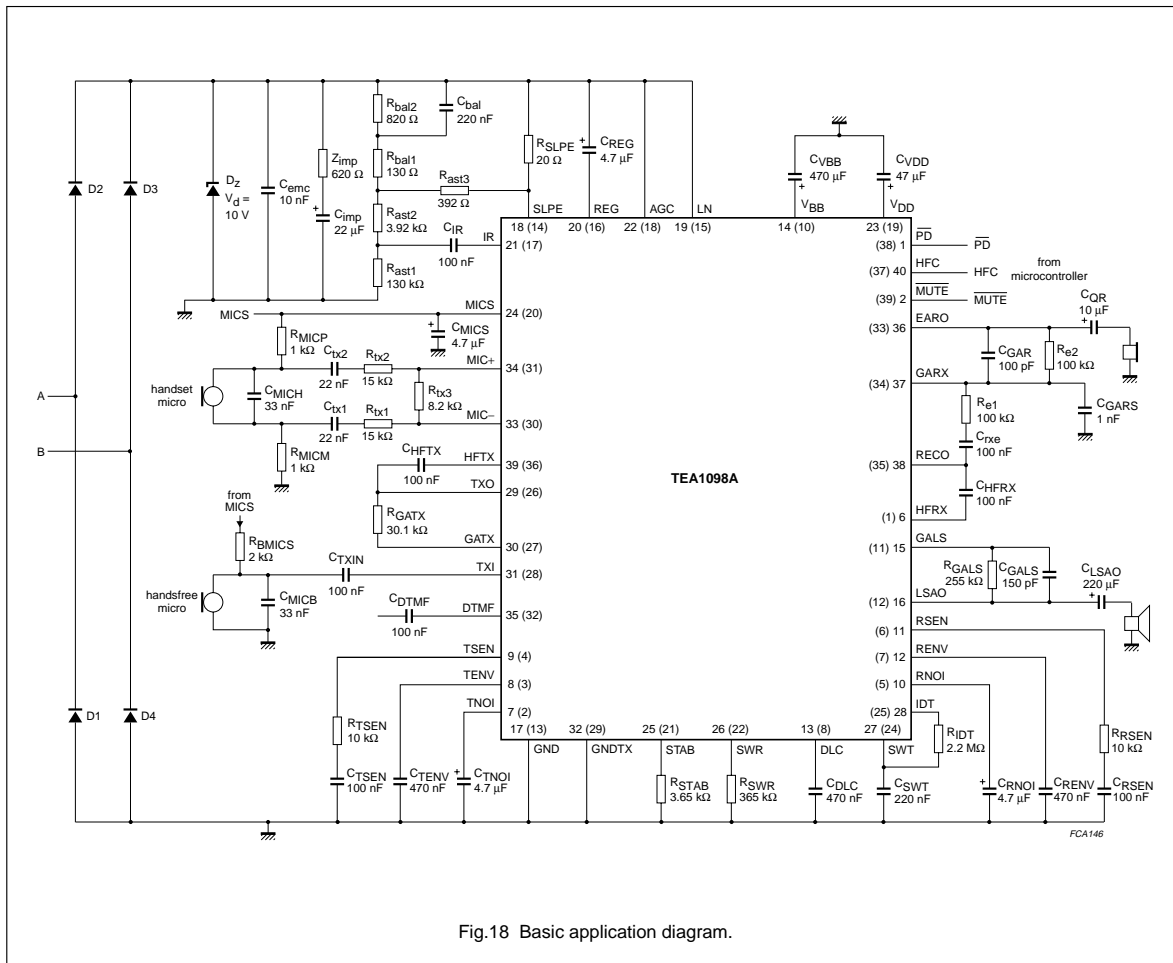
D2
D3
$D_z$
$V_d$ = 10 V
$C_{emc}$
10 nF
$Z_{imp}$
620 Ω
$C_{imp}$
22 µF
$R_{bal2}$
820 Ω
$C_{bal}$
220 nF
$R_{bal1}$
130 Ω
$R_{ast3}$
392 Ω
$R_{ast2}$
3.92 kΩ
$C_{IR}$
100 nF
IR
$R_{ast1}$
130 kΩ
$R_{SLPE}$
20 Ω
$C_{REG}$
4.7 µF
$C_{VBB}$
470 µF
$C_{VDD}$
47 µF
SLPE
REG
AGC
LN
$V_{BB}$
$V_{DD}$
18 (14)
20 (16)
22 (18)
19 (15)
14 (10)
23 (19)
21 (17)
MICS
MICS
24 (20)
$C_{MICS}$
4.7 µF
$R_{MICP}$
1 kΩ
$C_{tx2}$
22 nF
$R_{tx2}$
15 kΩ
MIC+
34 (31)
handset micro
$C_{MICH}$
33 nF
$R_{tx3}$
8.2 kΩ
$C_{tx1}$
22 nF
$R_{tx1}$
15 kΩ
MIC−
33 (30)
A
B
$R_{MICM}$
1 kΩ
$C_{HFTX}$
100 nF
HFTX
39 (36)
TXO
29 (26)
$R_{GATX}$
30.1 kΩ
GATX
30 (27)
from MICS
$R_{BMICS}$
2 kΩ
$C_{TXIN}$
100 nF
TXI
31 (28)
handsfree micro
$C_{MICB}$
33 nF
$C_{DTMF}$
100 nF
DTMF
35 (32)
TSEN
9 (4)
TENV
8 (3)
TNOI
7 (2)
TEA1098A
$\overline{PD}$
(38) 1
$\overline{PD}$
HFC
(37) 40
HFC
from microcontroller
$\overline{MUTE}$
(39) 2
$\overline{MUTE}$
$C_{QR}$
10 µF
EARO
(33) 36
$C_{GAR}$
100 pF
$R_{e2}$
100 kΩ
GARX
(34) 37
$C_{GARS}$
1 nF
$R_{e1}$
100 kΩ
$C_{rxe}$
100 nF
RECO
(35) 38
$C_{HFRX}$
100 nF
HFRX
(1) 6
GALS
(11) 15
$R_{GALS}$
255 kΩ
$C_{GALS}$
150 pF
$C_{LSAO}$
220 µF
LSAO
(12) 16
RSEN
(6) 11
RENV
(7) 12
RNOI
(5) 10
IDT
(25) 28
$R_{IDT}$
2.2 MΩ
17 (13)
32 (29)
25 (21)
26 (22)
13 (8)
27 (24)
GND
GNDTX
STAB
SWR
DLC
SWT
D1
D4
$R_{TSEN}$
10 kΩ
$C_{TSEN}$
100 nF
$C_{TENV}$
470 nF
$C_{TNOI}$
4.7 µF
$R_{STAB}$
3.65 kΩ
$R_{SWR}$
365 kΩ
$C_{DLC}$
470 nF
$C_{SWT}$
220 nF
$C_{RNOI}$
4.7 µF
$C_{RENV}$
470 nF
$R_{RSEN}$
10 kΩ
$C_{RSEN}$
100 nF
FCA146

Fig.18 Basic application diagram.